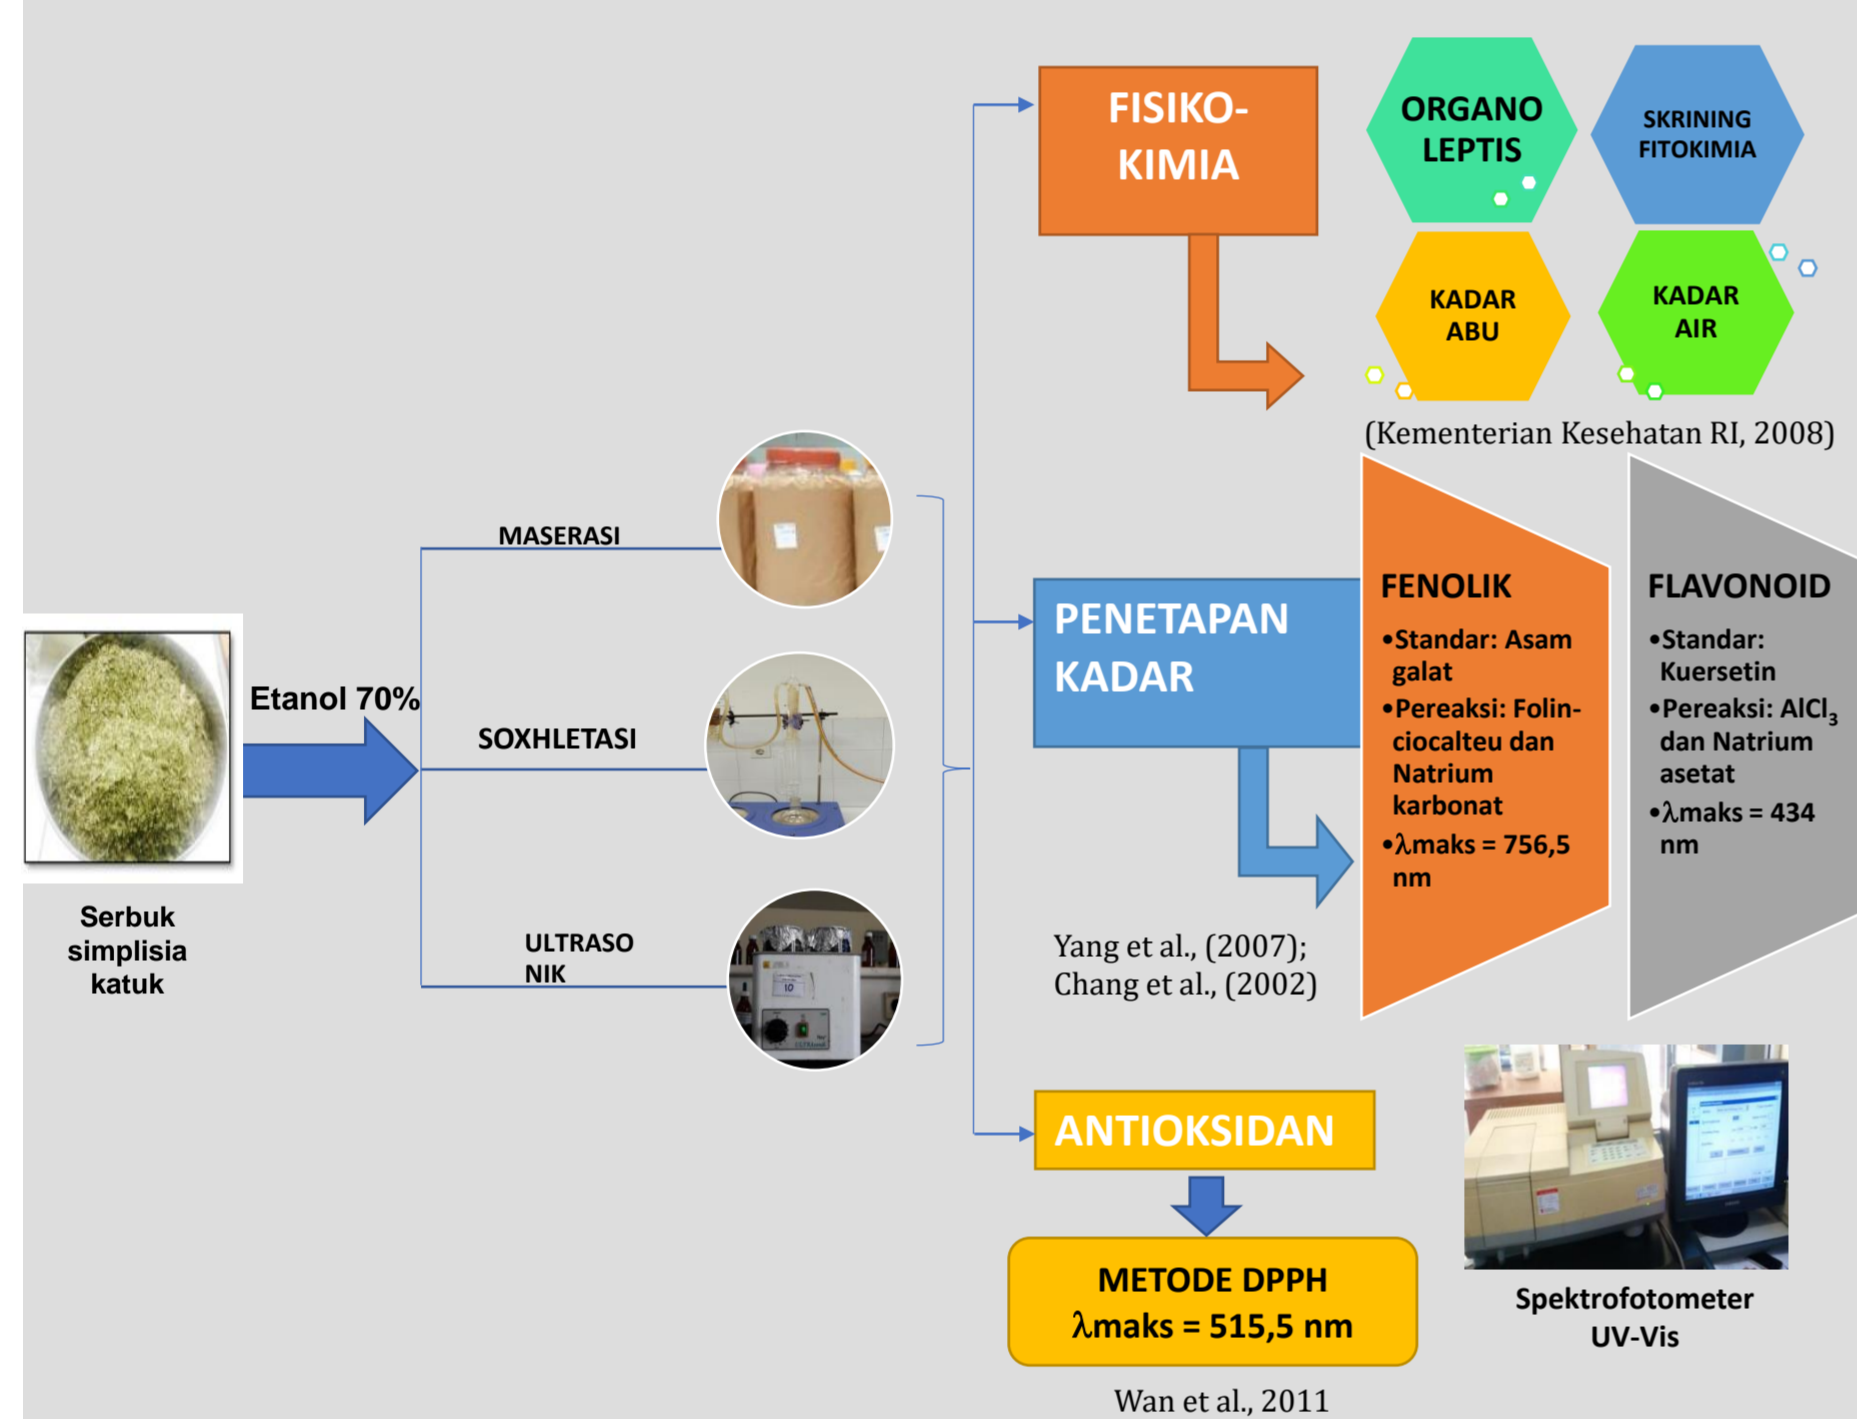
Serbuk simplisia katuk

Etanol 70%

MASERASI

SOXHLETASI

ULTRASO NIK

FISIKO-KIMIA

ORGANO LEPTIS

SKRINING FITOKIMIA

KADAR ABU

KADAR AIR

(Kementerian Kesehatan RI, 2008)

PENETAPAN KADAR

FENOLIK
•Standar: Asam galat
•Pereaksi: Folin-ciocalteu dan Natrium karbonat
•$\lambda$maks = 756,5 nm

FLAVONOID
•Standar: Kuersetin
•Pereaksi: $AlCl_3$ dan Natrium asetat
•$\lambda$maks = 434 nm

Yang et al., (2007); Chang et al., (2002)

ANTIOKSIDAN

METODE DPPH
$\lambda$maks = 515,5 nm

Wan et al., 2011

Spektrofotometer UV-Vis